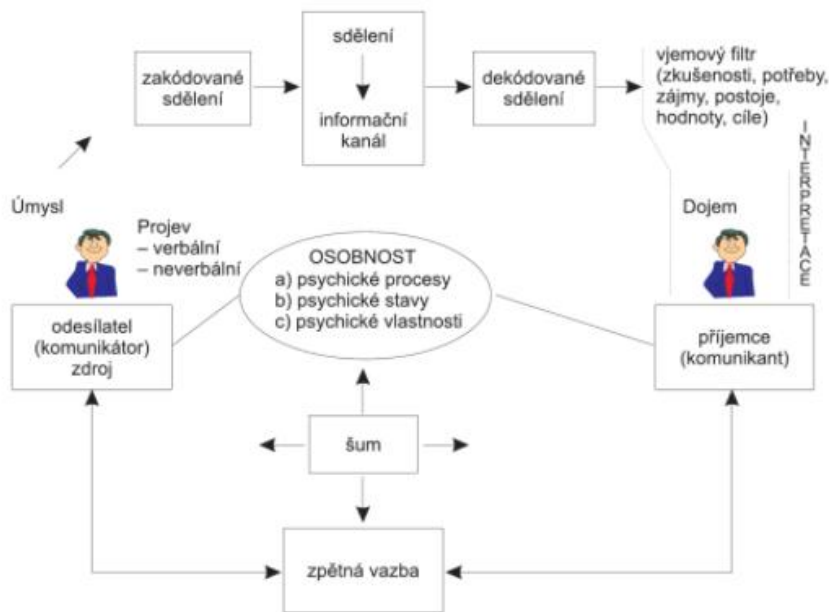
zakódované sdělení

sdělení

informační kanál

dekódované sdělení

vjemový filtr (zkušenosti, potřeby, zájmy, postoje, hodnoty, cíle)

INTERPRETACE

Úmysl

Projev
– verbální
– neverbální

Dojem

OSOBNOST
a) psychické procesy
b) psychické stavy
c) psychické vlastnosti

odesílatel (komunikátor) zdroj

příjemce (komunikant)

šum

zpětná vazba